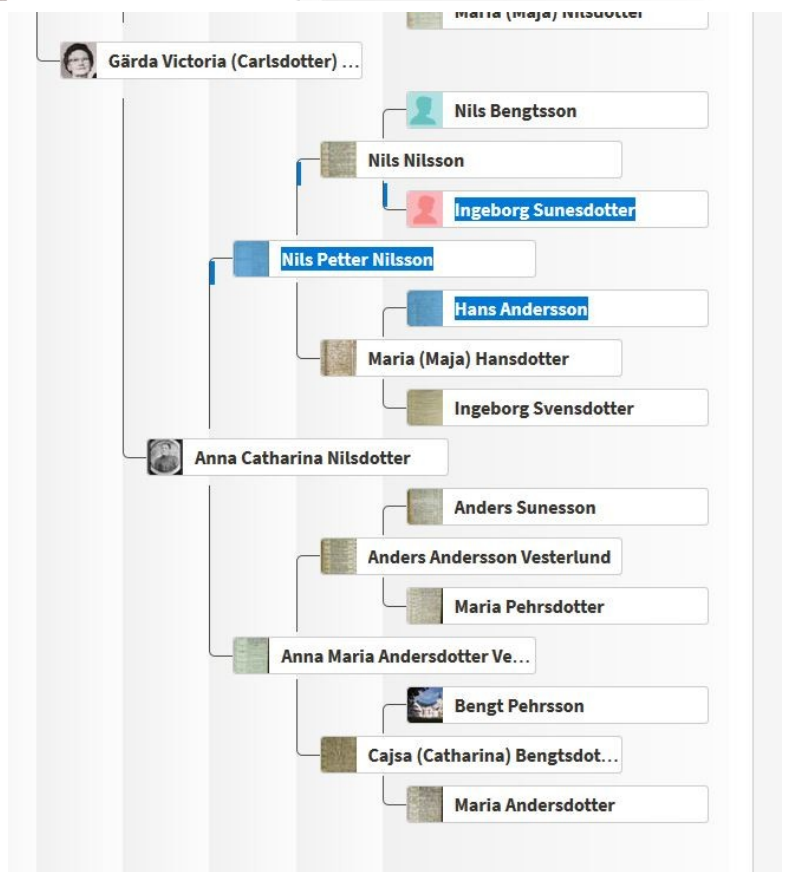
Maria (Maja) Nilsdotter

Gärda Victoria (Carlsdotter) ...

Nils Bengtsson

Nils Nilsson

Ingeborg Sunesdotter

Nils Petter Nilsson

Hans Andersson

Maria (Maja) Hansdotter

Ingeborg Svensdotter

Anna Catharina Nilsdotter

Anders Sunesson

Anders Andersson Vesterlund

Maria Pehrsdotter

Anna Maria Andersdotter Ve...

Bengt Pehrsson

Cajsa (Catharina) Bengtsdot...

Maria Andersdotter